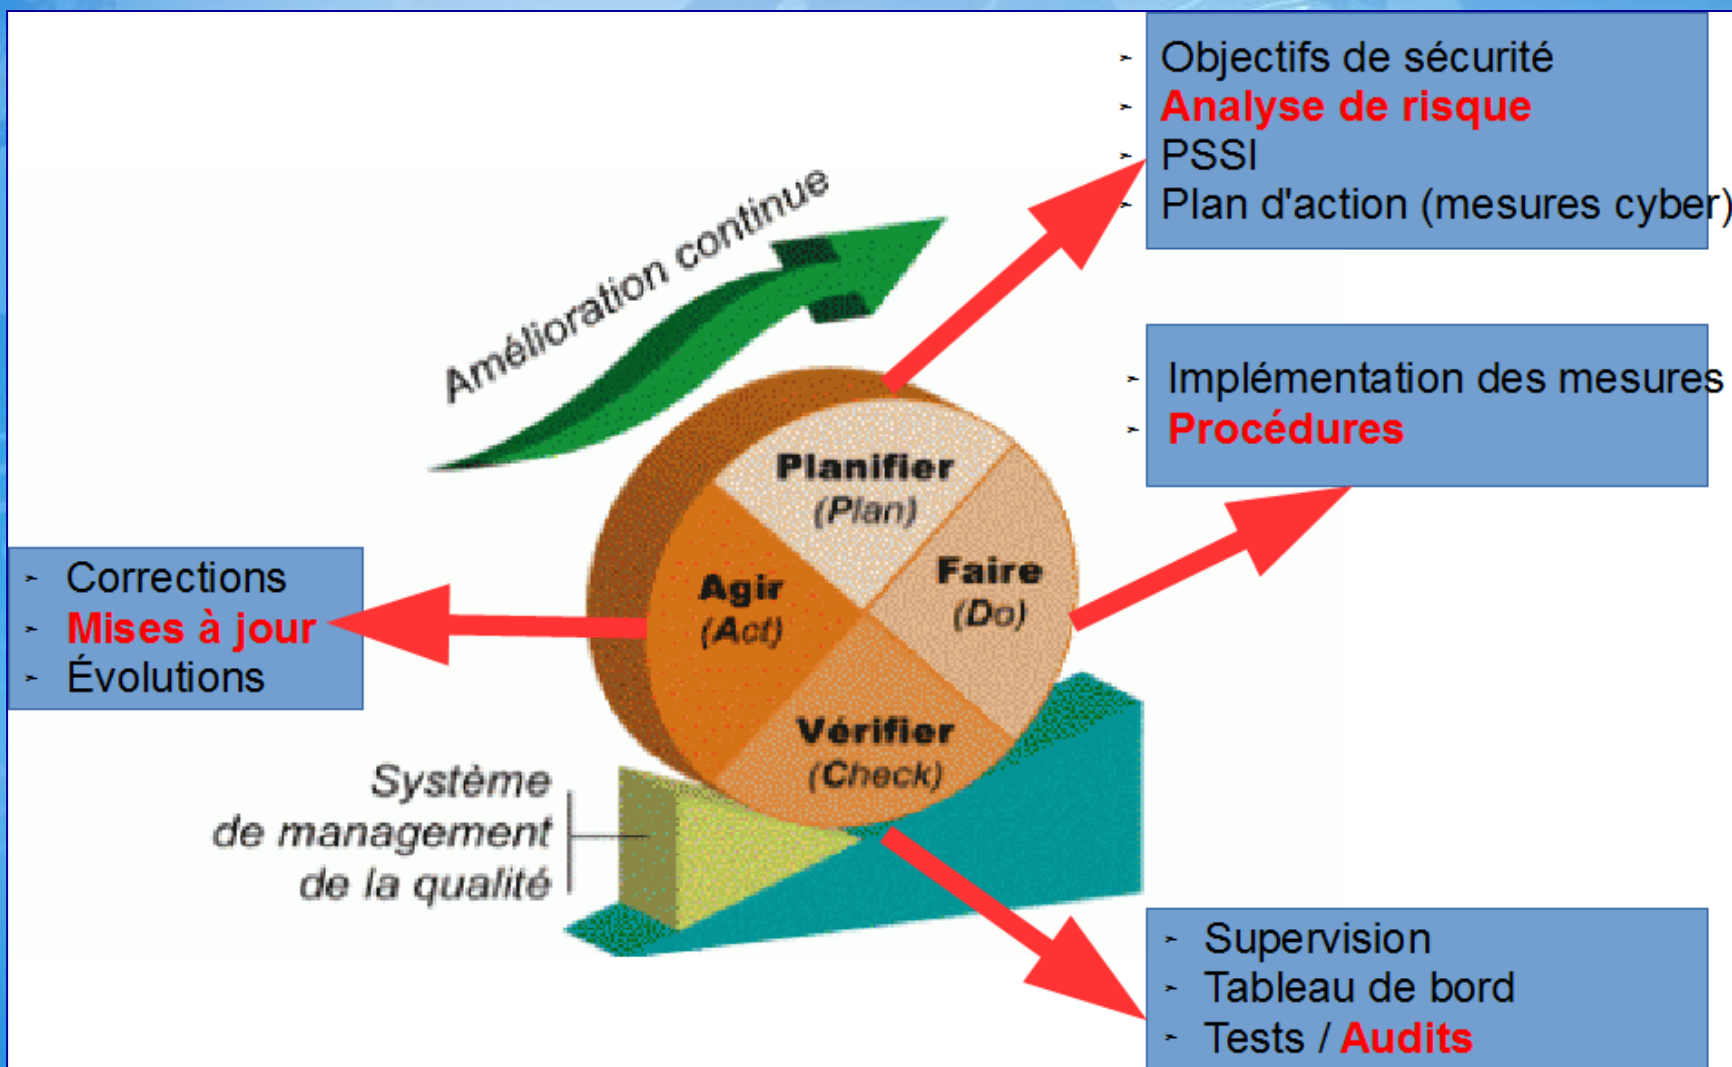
- Objectifs de sécurité
- Analyse de risque
- PSSI
- Plan d'action (mesures cyber)

Amélioration continue

- Implémentation des mesures
- Procédures

Planifier
(Plan)

Faire
(Do)

Agir
(Act)

Vérifier
(Check)

- Corrections
- Mises à jour
- Évolutions

Système
de management
de la qualité

- Supervision
- Tableau de bord
- Tests / Audits